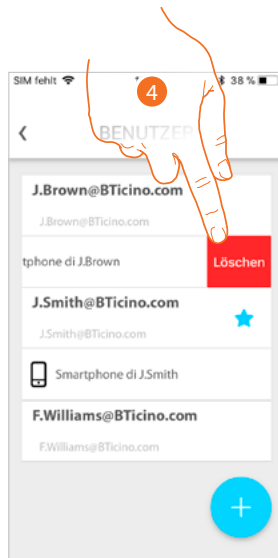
SIM fehlt
38 %
4
‹
BENUTZER
J.Brown@BTicino.com
J.Brown@BTicino.com
tphone di J.Brown
Löschen
J.Smith@BTicino.com
J.Smith@BTicino.com
Smartphone di J.Smith
F.Williams@BTicino.com
F.Williams@BTicino.com
+